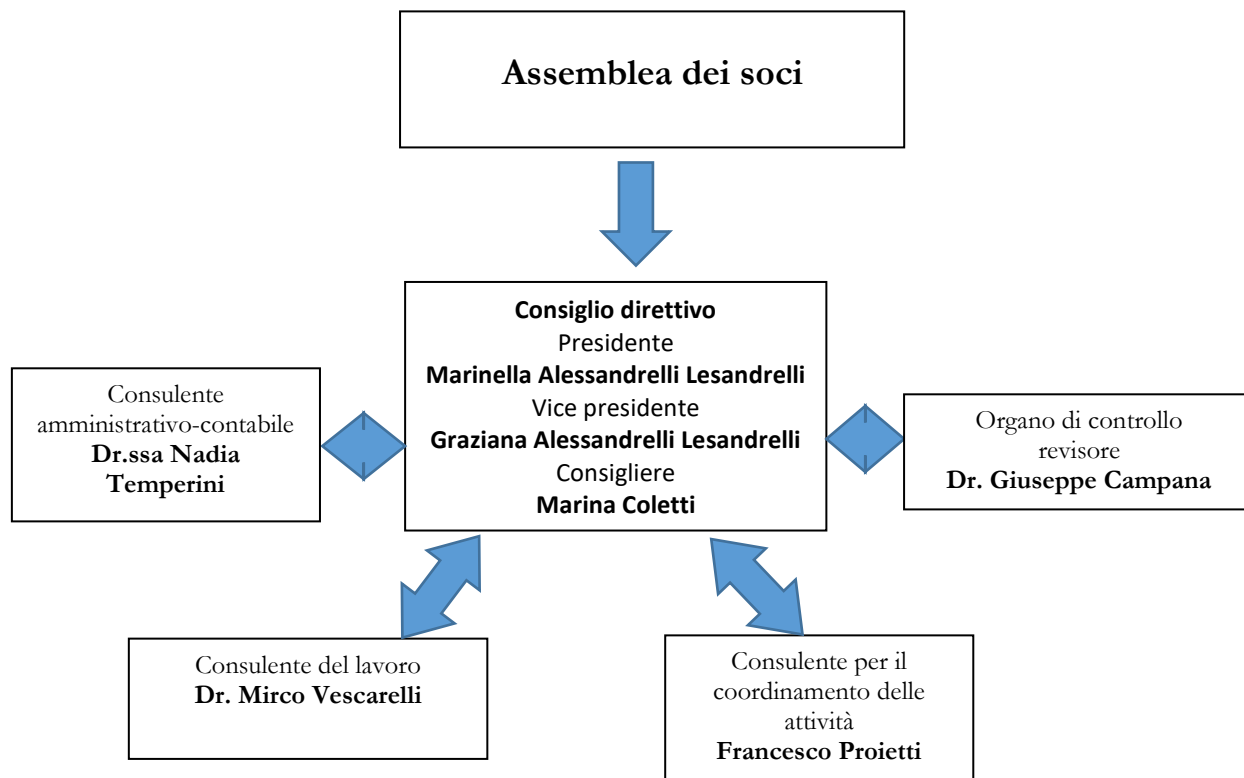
Assemblea dei soci

Consulente amministrativo-contabile
Dr.ssa Nadia Temperini

Consiglio direttivo
Presidente
Marinella Alessandrelli Lesandrelli
Vice presidente
Graziana Alessandrelli Lesandrelli
Consigliere
Marina Coletti

Organo di controllo revisore
Dr. Giuseppe Campana

Consulente del lavoro
Dr. Mirco Vescarelli

Consulente per il coordinamento delle attività
Francesco Proietti